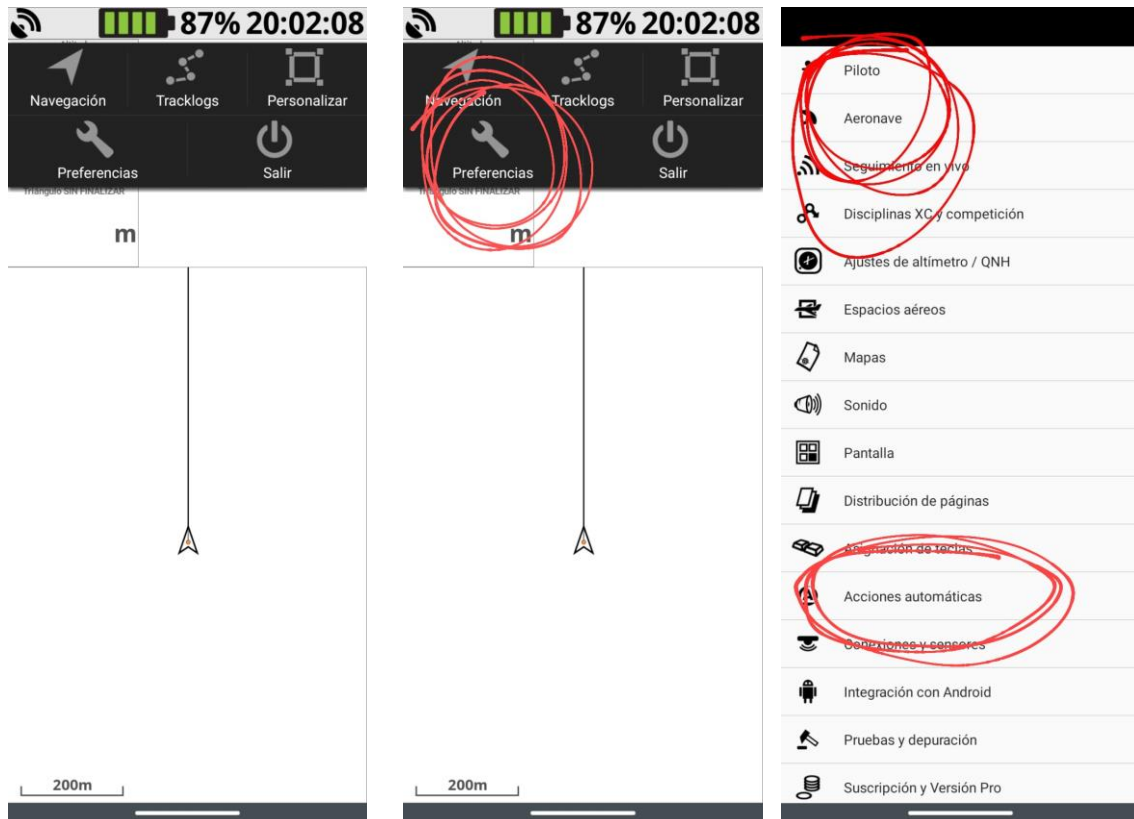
87% 20:02:08

Navegación
Tracklogs
Personalizar
Preferencias
Salir

Triángulo SIN FINALIZAR

m

200m

87% 20:02:08

Navegación
Tracklogs
Personalizar
Preferencias
Salir

Triángulo SIN FINALIZAR

m

200m

Piloto
Aeronave
Seguimiento en vivo
Disciplinas XC y competición
Ajustes de altímetro / QNH
Espacios aéreos
Mapas
Sonido
Pantalla
Distribución de páginas
Asignación de teclas
Acciones automáticas
Conexiones y sensores
Integración con Android
Pruebas y depuración
Suscripción y Versión Pro